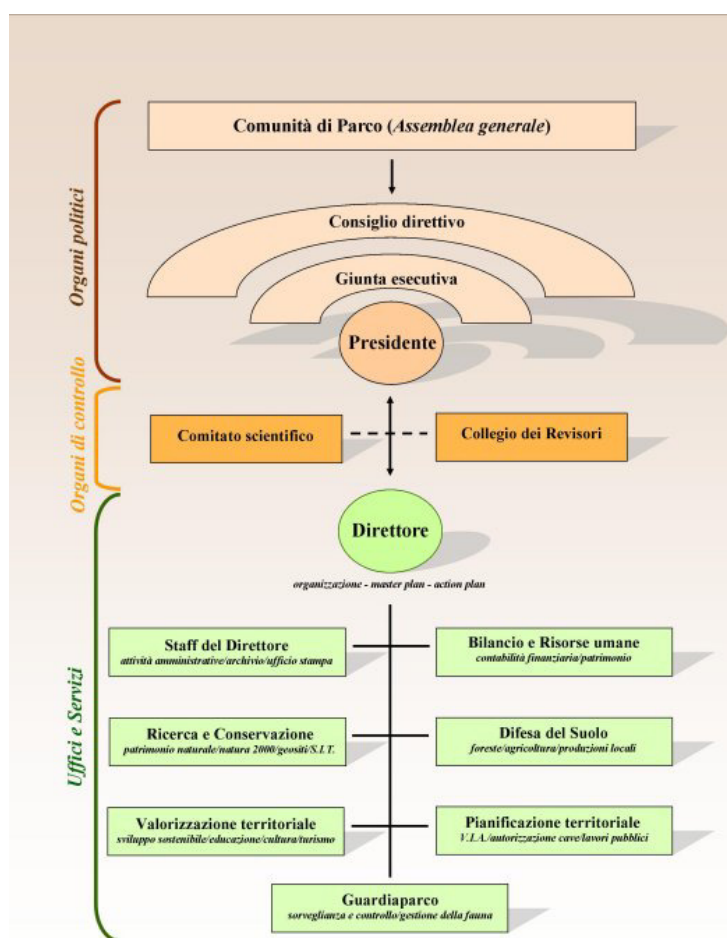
Organi politici

Comunità di Parco (Assemblea generale)

Consiglio direttivo

Giunta esecutiva

Presidente

Organi di controllo

Comitato scientifico

Collegio dei Revisori

Uffici e Servizi

Direttore
organizzazione - master plan - action plan

Staff del Direttore
attività amministrative/archivio/ufficio stampa

Bilancio e Risorse umane
contabilità finanziaria/patrimonio

Ricerca e Conservazione
patrimonio naturale/natura 2000/geositi/S.I.T.

Difesa del Suolo
foreste/agricoltura/produzioni locali

Valorizzazione territoriale
sviluppo sostenibile/educazione/cultura/turismo

Pianificazione territoriale
V.I.A./autorizzazione cave/lavori pubblici

Guardiaparco
sorveglianza e controllo/gestione della fauna